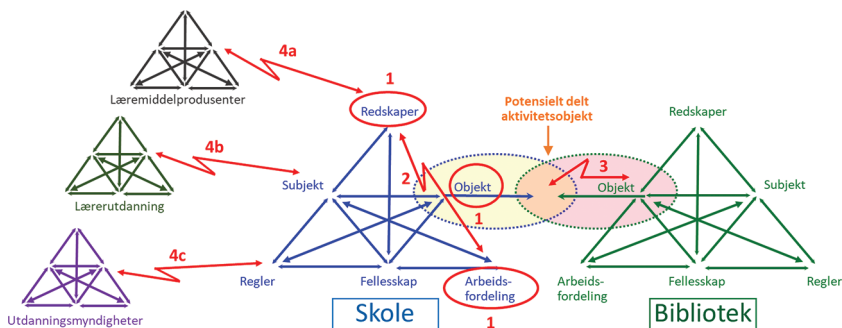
4a

Læremiddelprodusenter

1

Redskaper

Potensielt delt aktivitetsobjekt

Redskaper

4b

Lærerutdanning

Subjekt

2

Objekt

3

Objekt

Subjekt

1

4c

Regler

Fellesskap

Arbeidsfordeling

Arbeidsfordeling

Fellesskap

Regler

Utdanningsmyndigheter

Skole

1

Bibliotek